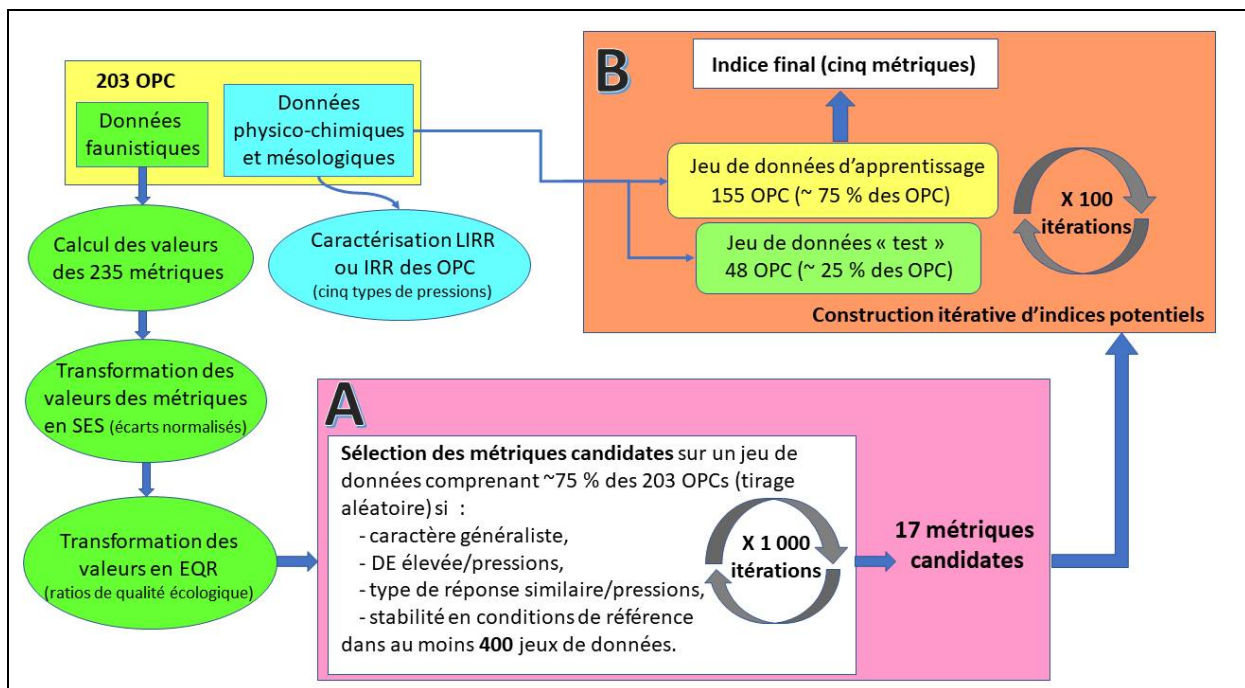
203 OPC

Données faunistiques

Données physico-chimiques et mésologiques

Calcul des valeurs des 235 métriques

Caractérisation LIRR ou IRR des OPC
(cinq types de pressions)

Transformation des valeurs des métriques en SES (écarts normalisés)

Transformation des valeurs en EQR
(ratios de qualité écologique)

B

Indice final (cinq métriques)

Jeu de données d'apprentissage
155 OPC (~ 75 % des OPC)

Jeu de données « test »
48 OPC (~ 25 % des OPC)

X 100 itérations

Construction itérative d'indices potentiels

A

**Sélection des métriques candidates** sur un jeu de données comprenant ~75 % des 203 OPCs (tirage aléatoire) si :
- caractère généraliste,
- DE élevée/pressions,
- type de réponse similaire/pressions,
- stabilité en conditions de référence
dans au moins **400** jeux de données.

X 1 000 itérations

17 métriques candidates